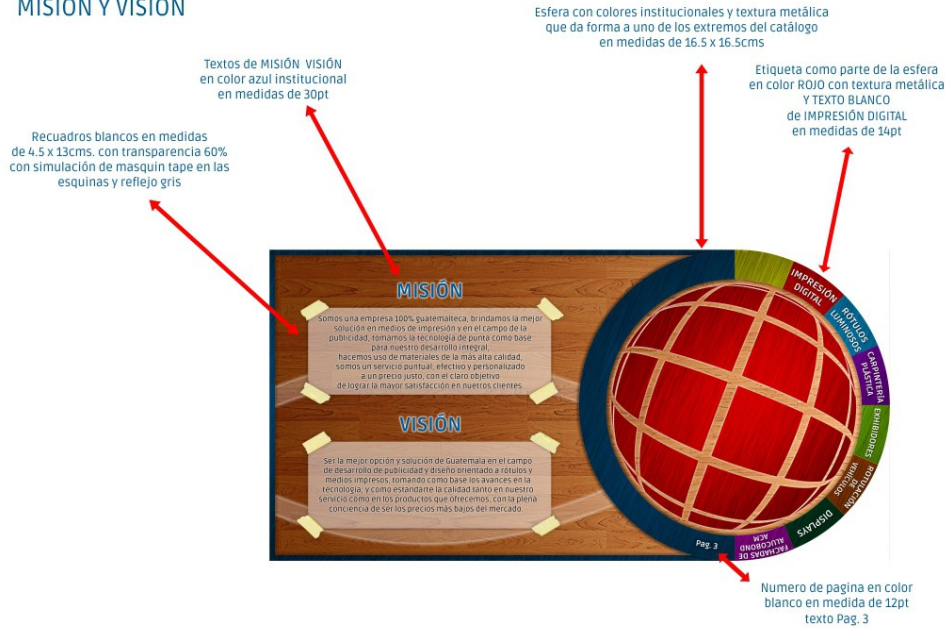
MISIÓN Y VISIÓN

Textos de MISIÓN VISIÓN en color azul institucional en medidas de 30pt

Esfera con colores institucionales y textura metálica que da forma a uno de los extremos del catálogo en medidas de 16.5 x 16.5cms

Etiqueta como parte de la esfera en color ROJO con textura metálica Y TEXTO BLANCO de IMPRESIÓN DIGITAL en medidas de 14pt

Recuadros blancos en medidas de 4.5 x 13cms. con transparencia 60% con simulación de masquin tape en las esquinas y reflejo gris

MISIÓN

Somos una empresa 100% guatemalteca, brindamos la mejor solución en medios de impresión y en el campo de la publicidad, tomamos la tecnología de punta como base para nuestro desarrollo integral; hacemos uso de materiales de la más alta calidad, somos un servicio puntual, efectivo y personalizado a un precio justo, con el claro objetivo de lograr la mayor satisfacción en nuestros clientes.

VISIÓN

Ser la mejor opción y solución de Guatemala en el campo de desarrollo de publicidad y diseño orientado a rótulos y medios impresos, tomando como base los avances en la tecnología, y como estandarte la calidad tanto en nuestro servicio como en los productos que ofrecemos, con la plena conciencia de ser los precios más bajos del mercado.

IMPRESIÓN DIGITAL

RÓTULOS LUMINOSOS

CARPINTERÍA PLÁSTICA

EXHIBIDORES

ROTULACIÓN VEHÍCULOS

DISPLAYS

FACHADAS DE ALUCOBOND ACM

Pag. 3

Numero de pagina en color blanco en medida de 12pt texto Pag. 3